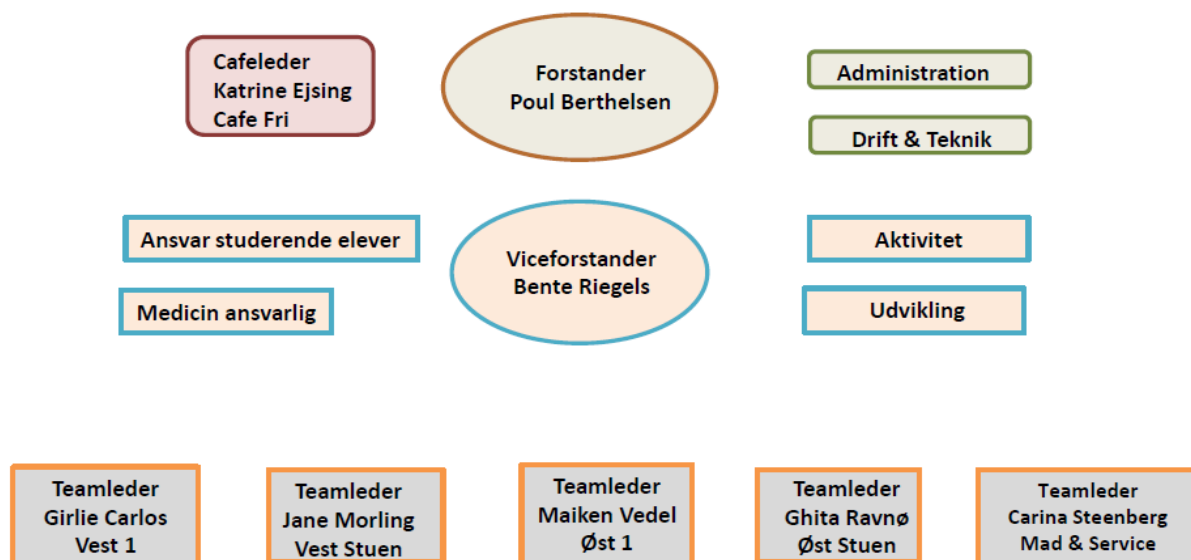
Cafeleder
Katrine Ejsing
Cafe Fri

Forstander
Poul Berthelsen

Administration

Drift & Teknik

Ansvar studerende elever

Medicin ansvarlig

Viceforstander
Bente Riegels

Aktivitet

Udvikling

Teamleder
Girlie Carlos
Vest 1

Teamleder
Jane Morling
Vest Stuen

Teamleder
Maiken Vedel
Øst 1

Teamleder
Ghita Ravnø
Øst Stuen

Teamleder
Carina Steenberg
Mad & Service